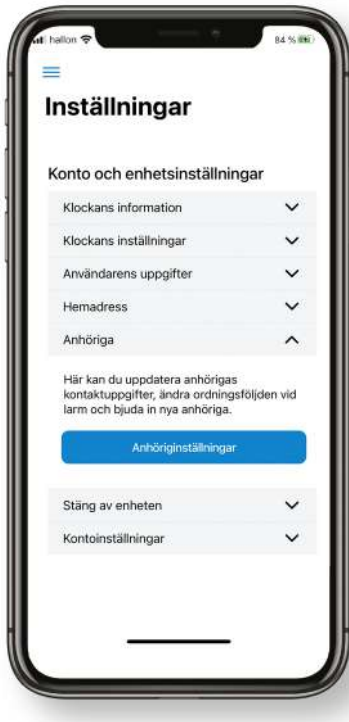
hallon

84 %

Inställningar

Konto och enhetsinställningar

Klockans information

Klockans inställningar

Användarens uppgifter

Hemadress

Anhöriga

Här kan du uppdatera anhörigas kontaktuppgifter, ändra ordningsföljden vid larm och bjuda in nya anhöriga.

Anhöriginställningar

Stäng av enheten

Kontoinställningar